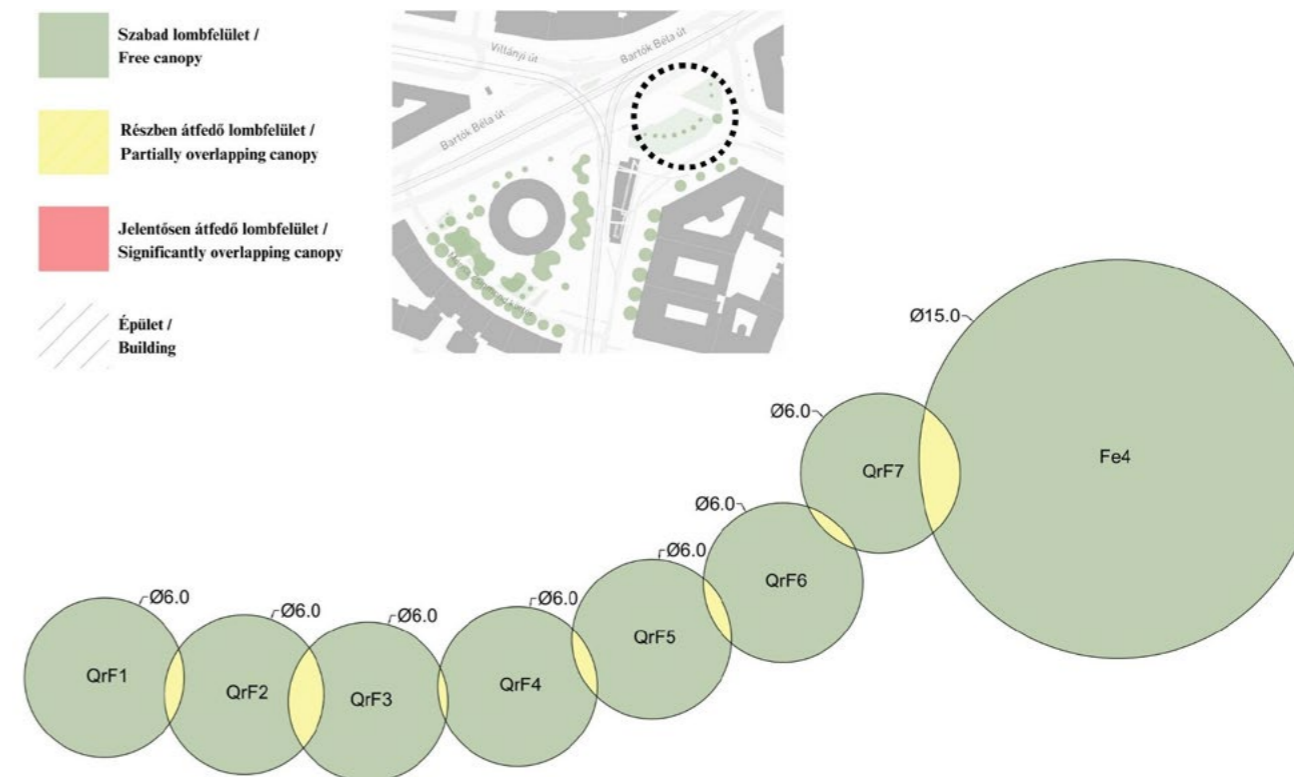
Szabad lombfelület /
Free canopy

Részben átfedő lombfelület /
Partially overlapping canopy

Jelentősen átfedő lombfelület /
Significantly overlapping canopy

Épület /
Building

Villányi út
Bartók Béla út
Bartók Béla út

Ø15.0
Ø6.0
Ø6.0
Ø6.0
Ø6.0
Ø6.0
Ø6.0
Ø6.0

Fe4
QrF7
QrF6
QrF5
QrF4
QrF3
QrF2
QrF1